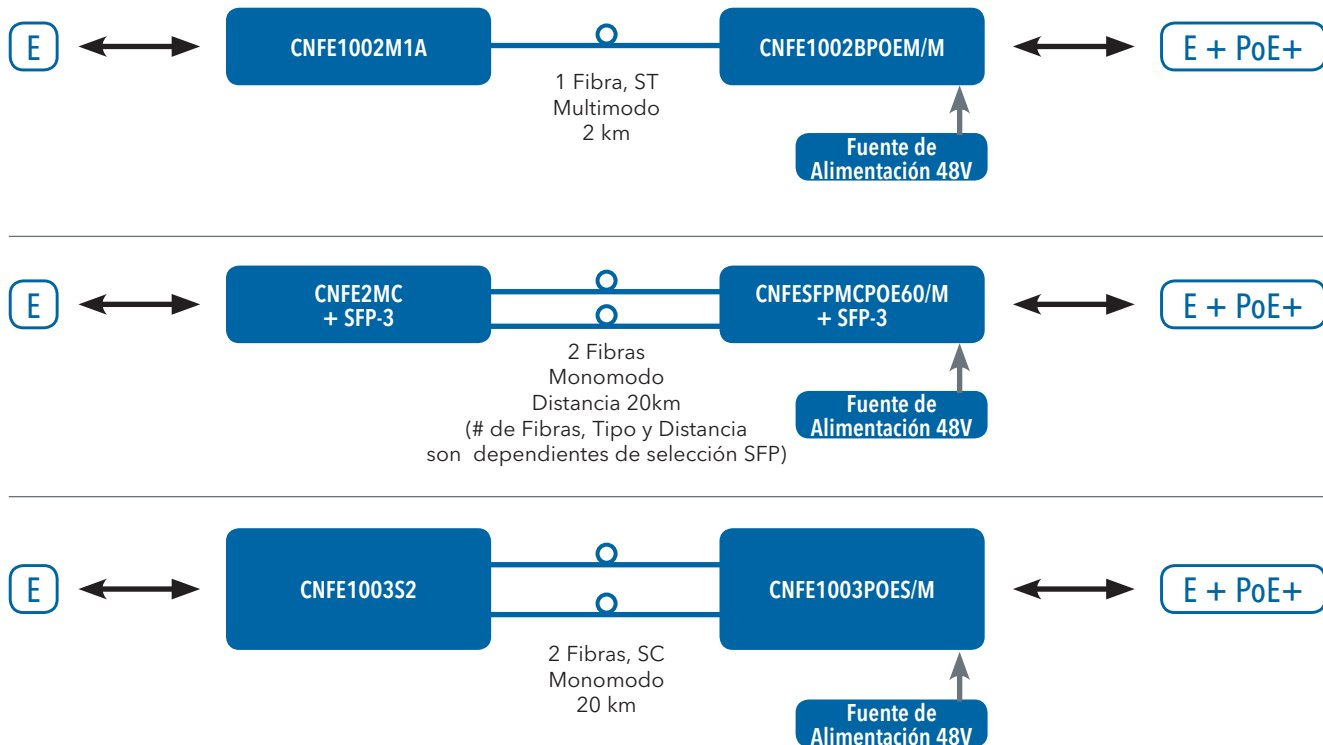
E

CNFE1002M1A

1 Fibra, ST
Multimodo
2 km

CNFE1002BPOEM/M

E + PoE+

Fuente de
Alimentación 48V

E

CNFE2MC
+ SFP-3

2 Fibras
Monomodo
Distancia 20km
(# de Fibras, Tipo y Distancia
son dependientes de selección SFP)

CNFESFPMCPOE60/M
+ SFP-3

E + PoE+

Fuente de
Alimentación 48V

E

CNFE1003S2

2 Fibras, SC
Monomodo
20 km

CNFE1003POES/M

E + PoE+

Fuente de
Alimentación 48V